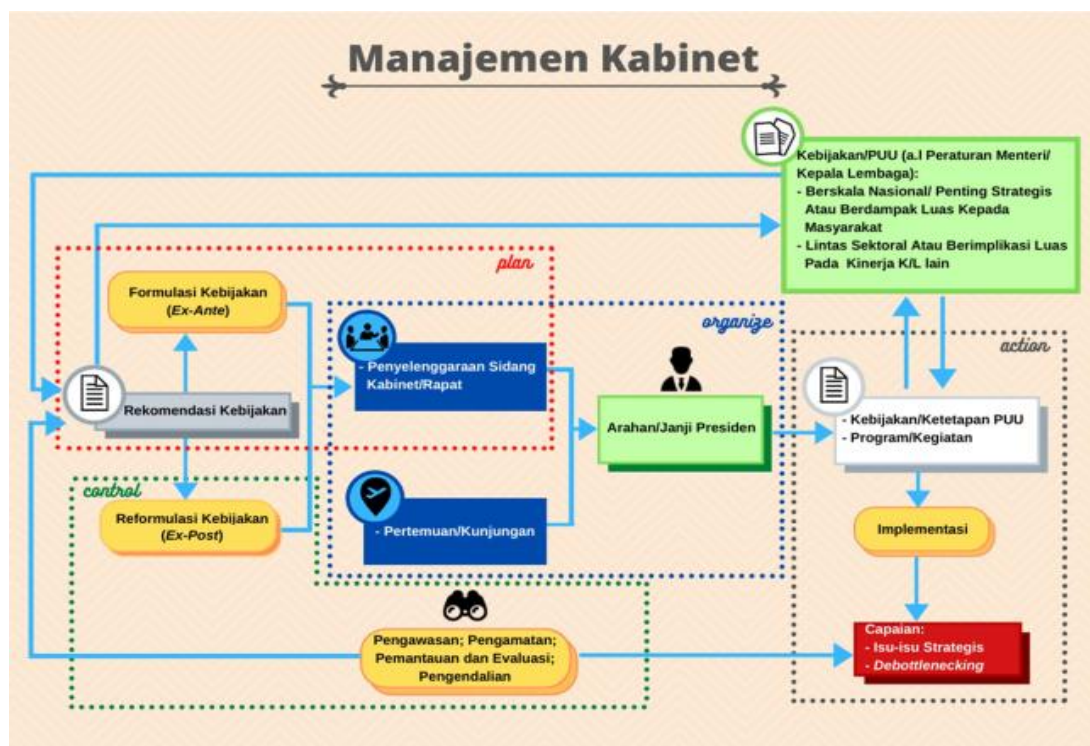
Manajemen Kabinet

Kebijakan/PUU (a.l Peraturan Menteri/ Kepala Lembaga):
- Berskala Nasional/ Penting Strategis Atau Berdampak Luas Kepada Masyarakat
- Lintas Sektoral Atau Berimplikasi Luas Pada Kinerja K/L lain

plan

Formulasi Kebijakan (*Ex-Ante*)

organize

- Penyelenggaraan Sidang Kabinet/Rapat

action

Rekomendasi Kebijakan

Arahan/Janji Presiden

- Kebijakan/Ketetapan PUU
- Program/Kegiatan

control

Reformulasi Kebijakan (*Ex-Post*)

- Pertemuan/Kunjungan

Implementasi

Pengawasan; Pengamatan; Pemantauan dan Evaluasi; Pengendalian

Capaian:
- Isu-isu Strategis
- *Debottlenecking*